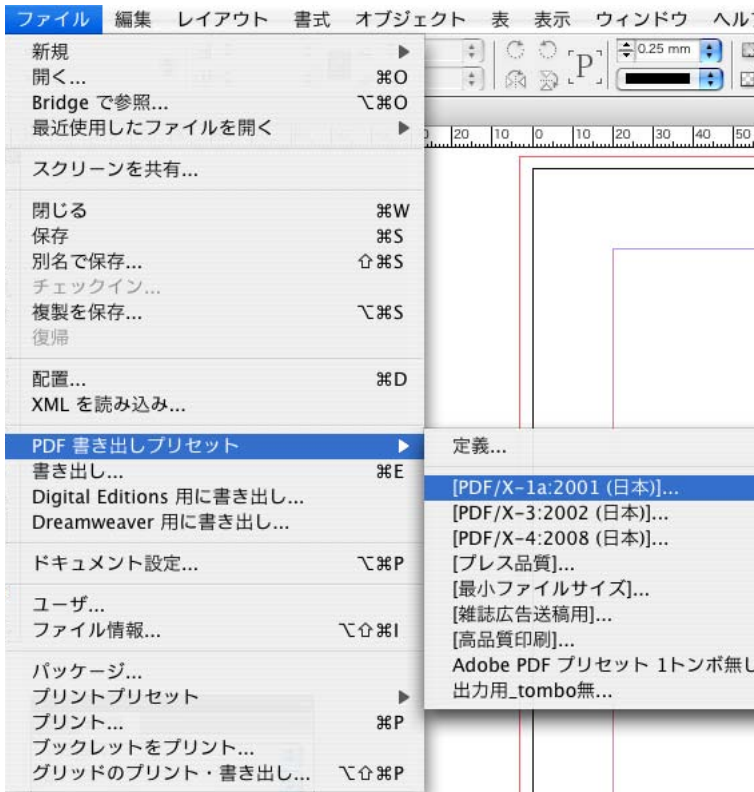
ファイル 編集 レイアウト 書式 オブジェクト 表 表示 ウィンドウ ヘル

0.25 mm

20 10 0 10 20 30 40 50

新規 ▶
開く... ⌘O
Bridge で参照... ⌥⌘O
最近使用したファイルを開く ▶

スクリーンを共有...

閉じる ⌘W
保存 ⌘S
別名で保存... ⇧⌘S
チェックイン...
複製を保存... ⌥⌘S
復帰

配置... ⌘D
XML を読み込み...

PDF 書き出しプリセット ▶
書き出し... ⌘E
Digital Editions 用に書き出し...
Dreamweaver 用に書き出し...

ドキュメント設定... ⌥⌘P

ユーザ...
ファイル情報... ⌥⇧⌘I

パッケージ...
プリントプリセット ▶
プリント... ⌘P
ブックレットをプリント...
グリッドのプリント・書き出し... ⌥⇧⌘P

定義...

[PDF/X-1a:2001 (日本)]...
[PDF/X-3:2002 (日本)]...
[PDF/X-4:2008 (日本)]...
[プレス品質]...
[最小ファイルサイズ]...
[雑誌広告送稿用]...
[高品質印刷]...
Adobe PDF プリセット 1トンボ無し
出力用_tombo無...